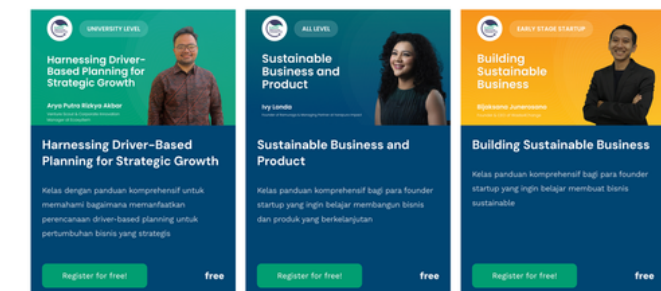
UNIVERSITY LEVEL

Harnessing Driver-Based Planning for Strategic Growth

Arya Putra Rizkya Akbar

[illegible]

Harnessing Driver-Based Planning for Strategic Growth

Kelas dengan panduan komprehensif untuk memahami bagaimana memanfaatkan perencanaan driver-based planning untuk pertumbuhan bisnis yang strategis

Register for free!

free

ALL LEVEL

Sustainable Business and Product

Ivy Londa

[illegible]

Sustainable Business and Product

Kelas panduan komprehensif bagi para founder startup yang ingin belajar membangun bisnis dan produk yang berkelanjutan

Register for free!

free

EARLY STAGE STARTUP

Building Sustainable Business

Dijakasna Junaroseno

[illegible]

Building Sustainable Business

Kelas panduan komprehensif bagi para founder startup yang ingin belajar membuat bisnis sustainable

Register for free!

free